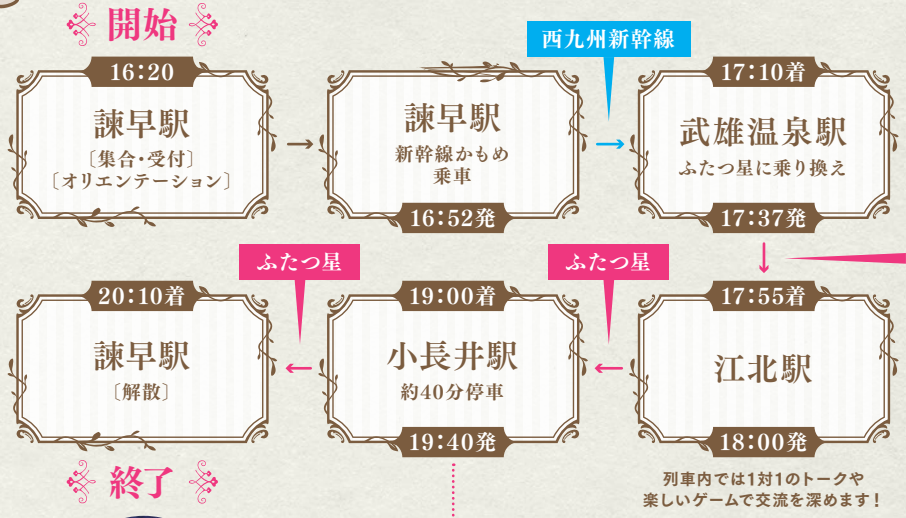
開始

16:20
諫早駅
〔集合・受付〕
〔オリエンテーション〕

諫早駅
新幹線かもめ
乗車
16:52発

西九州新幹線

17:10着
武雄温泉駅
ふたつ星に乗り換え
17:37発

17:55着
江北駅
18:00発

ふたつ星

19:00着
小長井駅
約40分停車
19:40発

ふたつ星

20:10着
諫早駅
〔解散〕

終了

列車内では1対1のトークや
楽しいゲームで交流を深めます！